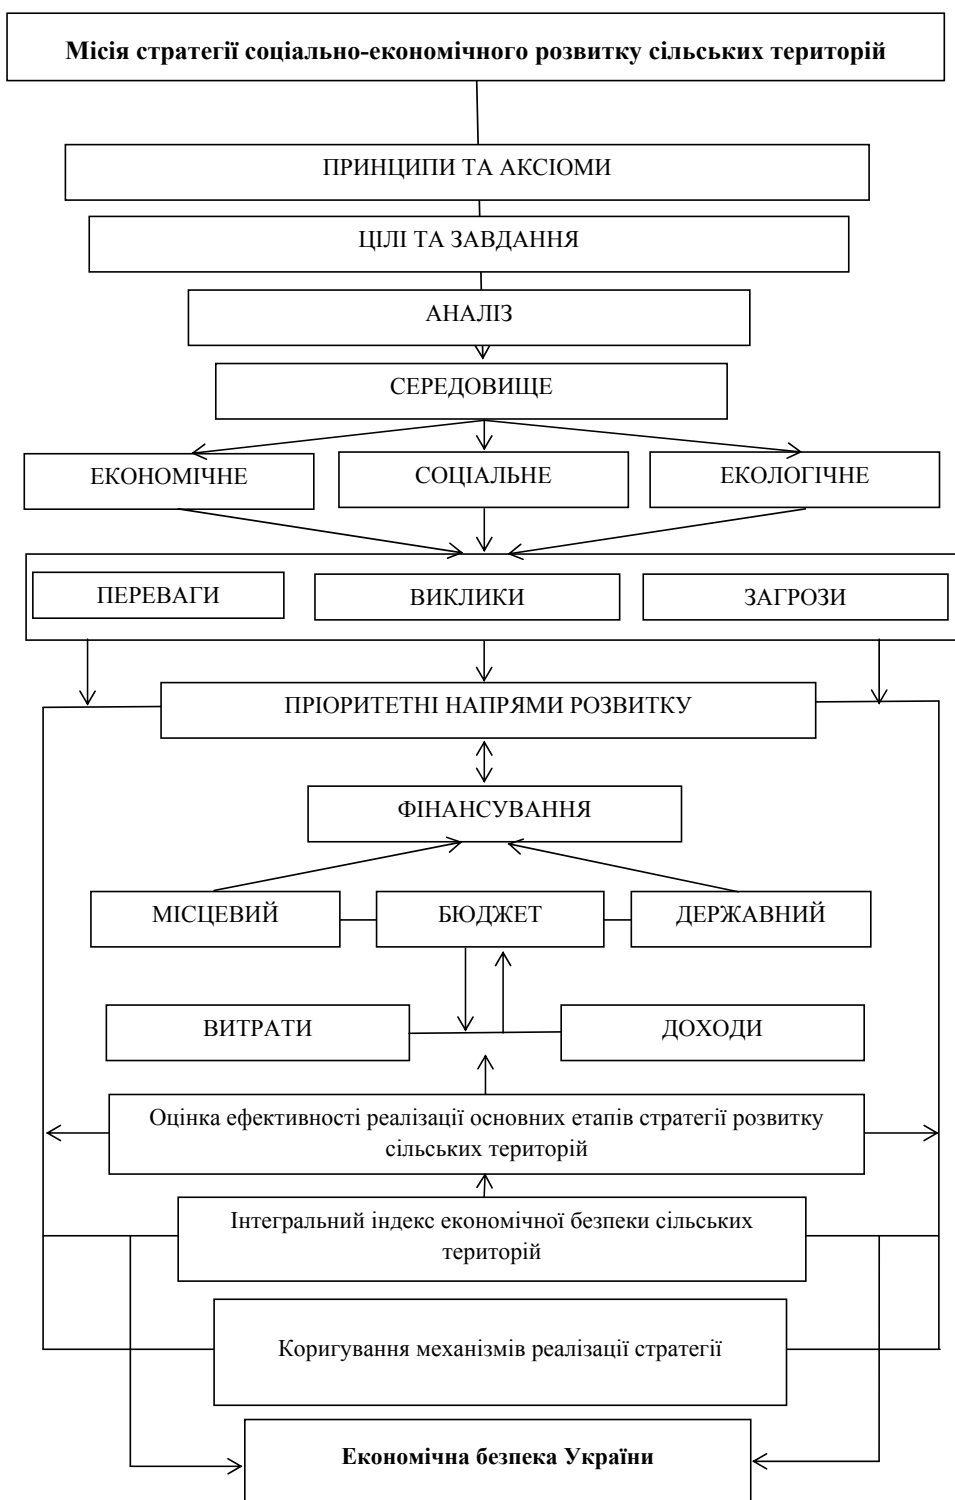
Місія стратегії соціально-економічного розвитку сільських територій

ПРИНЦИПИ ТА АКСІОМИ

ЦІЛІ ТА ЗАВДАННЯ

АНАЛІЗ

СЕРЕДОВИЩЕ

ЕКОНОМІЧНЕ

СОЦІАЛЬНЕ

ЕКОЛОГІЧНЕ

ПЕРЕВАГИ

ВИКЛИКИ

ЗАГРОЗИ

ПРІОРИТЕТНІ НАПРЯМИ РОЗВИТКУ

ФІНАНСУВАННЯ

МІСЦЕВИЙ

БЮДЖЕТ

ДЕРЖАВНИЙ

ВИТРАТИ

ДОХОДИ

Оцінка ефективності реалізації основних етапів стратегії розвитку сільських територій

Інтегральний індекс економічної безпеки сільських територій

Коригування механізмів реалізації стратегії

Економічна безпека України